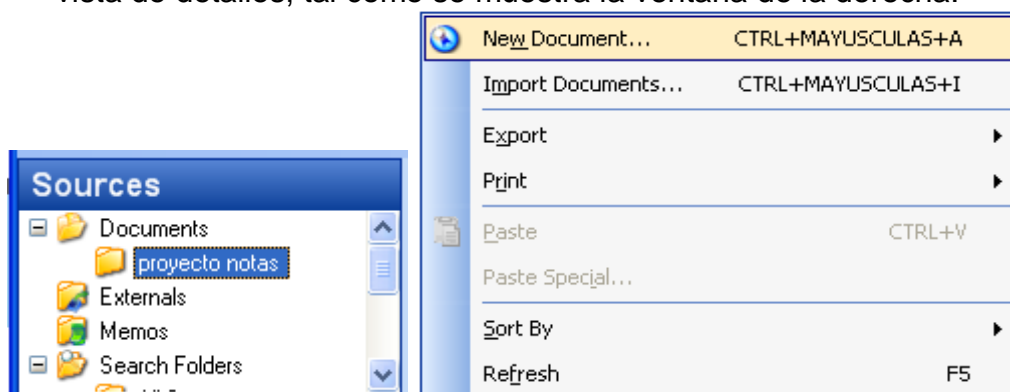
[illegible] de detalles, tal como se muestra la ventana de la derecha.

Sources
Documents
proyecto notas
Externals
Memos
Search Folders
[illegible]

New Document... CTRL+MAYUSCULAS+A
Import Documents... CTRL+MAYUSCULAS+I
Export
Print
Paste CTRL+V
Paste Special...
Sort By
Refresh F5